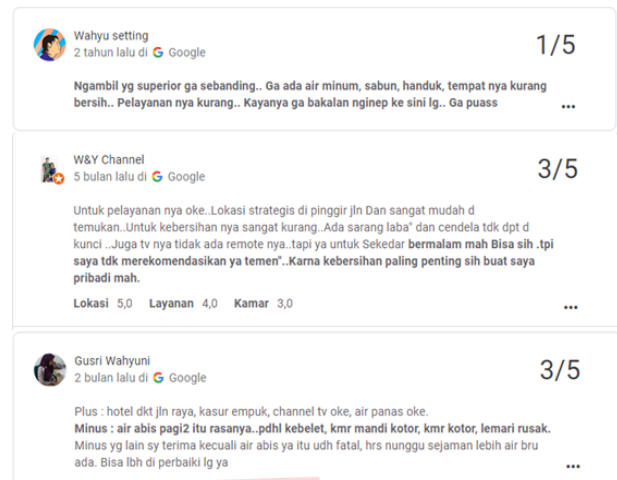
Wahyu setting
2 tahun lalu di Google

1/5

Ngambil yg superior ga sebanding.. Ga ada air minum, sabun, handuk, tempat nya kurang bersih.. Pelayanan nya kurang.. Kayanya ga bakalan nginep ke sini lg.. Ga puass

...

W&Y Channel
5 bulan lalu di Google

3/5

Untuk pelayanan nya oke..Lokasi strategis di pinggir jln Dan sangat mudah d temukan..Untuk kebersihan nya sangat kurang..Ada sarang laba" dan cendela tdk dpt d kunci ..Juga tv nya tidak ada remote nya..tapi ya untuk Sekedar bermalam mah Bisa sih .tpi saya tdk merekomendasikan ya temen"..Karna kebersihan paling penting sih buat saya pribadi mah.

Lokasi 5,0 Layanan 4,0 Kamar 3,0

...

Gusri Wahyuni
2 bulan lalu di Google

3/5

Plus : hotel dkt jln raya, kasur empuk, channel tv oke, air panas oke.
Minus : air abis pagi2 itu rasanya..pdhl kebelet, kmr mandi kotor, kmr kotor, lemari rusak.
Minus yg lain sy terima kecuali air abis ya itu udh fatal, hrs nunggu sejaman lebih air bru ada. Bisa lbh di perbaiki lg ya

...